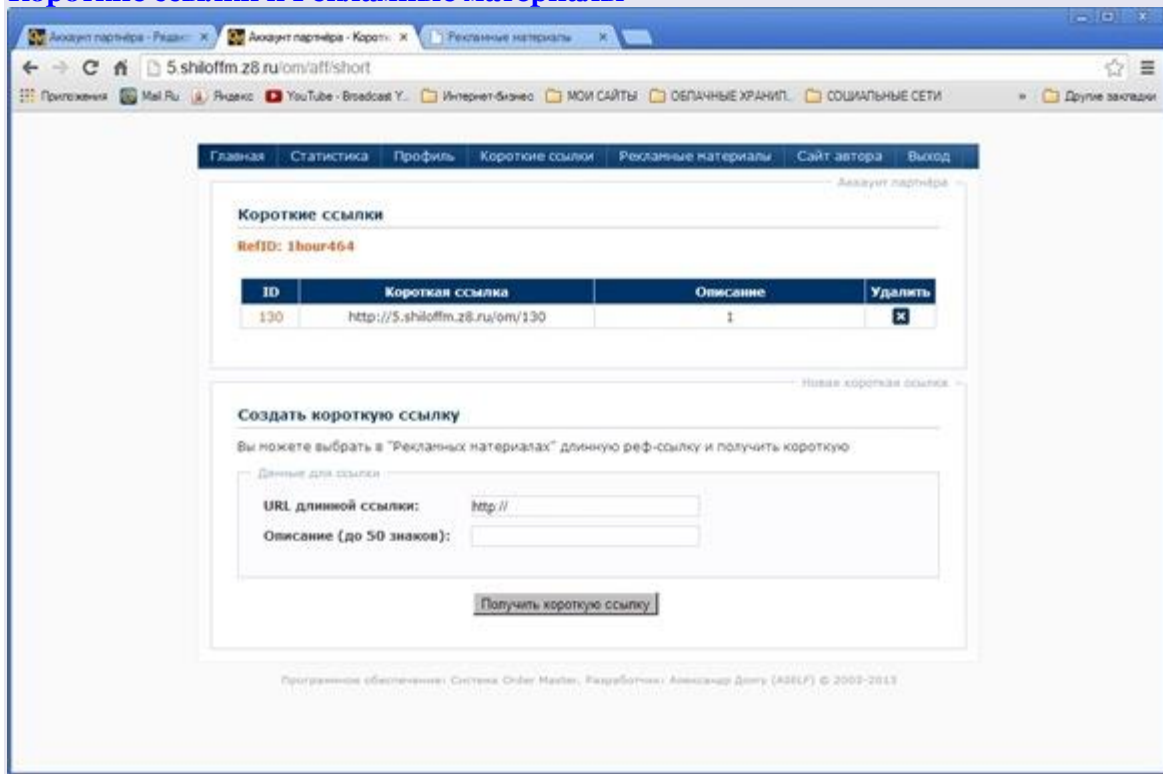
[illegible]

Аккаунт партнёра - Редакт ×
Аккаунт партнёра - Коротк ×
Рекламные материалы ×

5.shiloffm.z8.ru/om/aff/short

Приложения Mail.Ru Яндекс YouTube - Broadcast Y... Интернет-бизнес МОИ САЙТЫ ОБЛАЧНЫЕ ХРАНИЛ... СОЦИАЛЬНЫЕ СЕТИ » Другие закладки

Главная | Статистика | Профиль | Короткие ссылки | Рекламные материалы | Сайт автора | Выход

Аккаунт партнёра

Короткие ссылки

RefID: 1hour464

| ID | Короткая ссылка | Описание | Удалить |
|---|---|---|---|
| 130 | http://5.shiloffm.z8.ru/om/130 | 1 | |

Новая короткая ссылка

Создать короткую ссылку

Вы можете выбрать в "Рекламных материалах" длинную реф-ссылку и получить короткую

Данные для ссылки

URL длинной ссылки: http://

Описание (до 50 знаков):

Получить короткую ссылку

Программное обеспечение: Система Order Master, Разработчик: Александр Долгу (ASILF) © 2003-2013